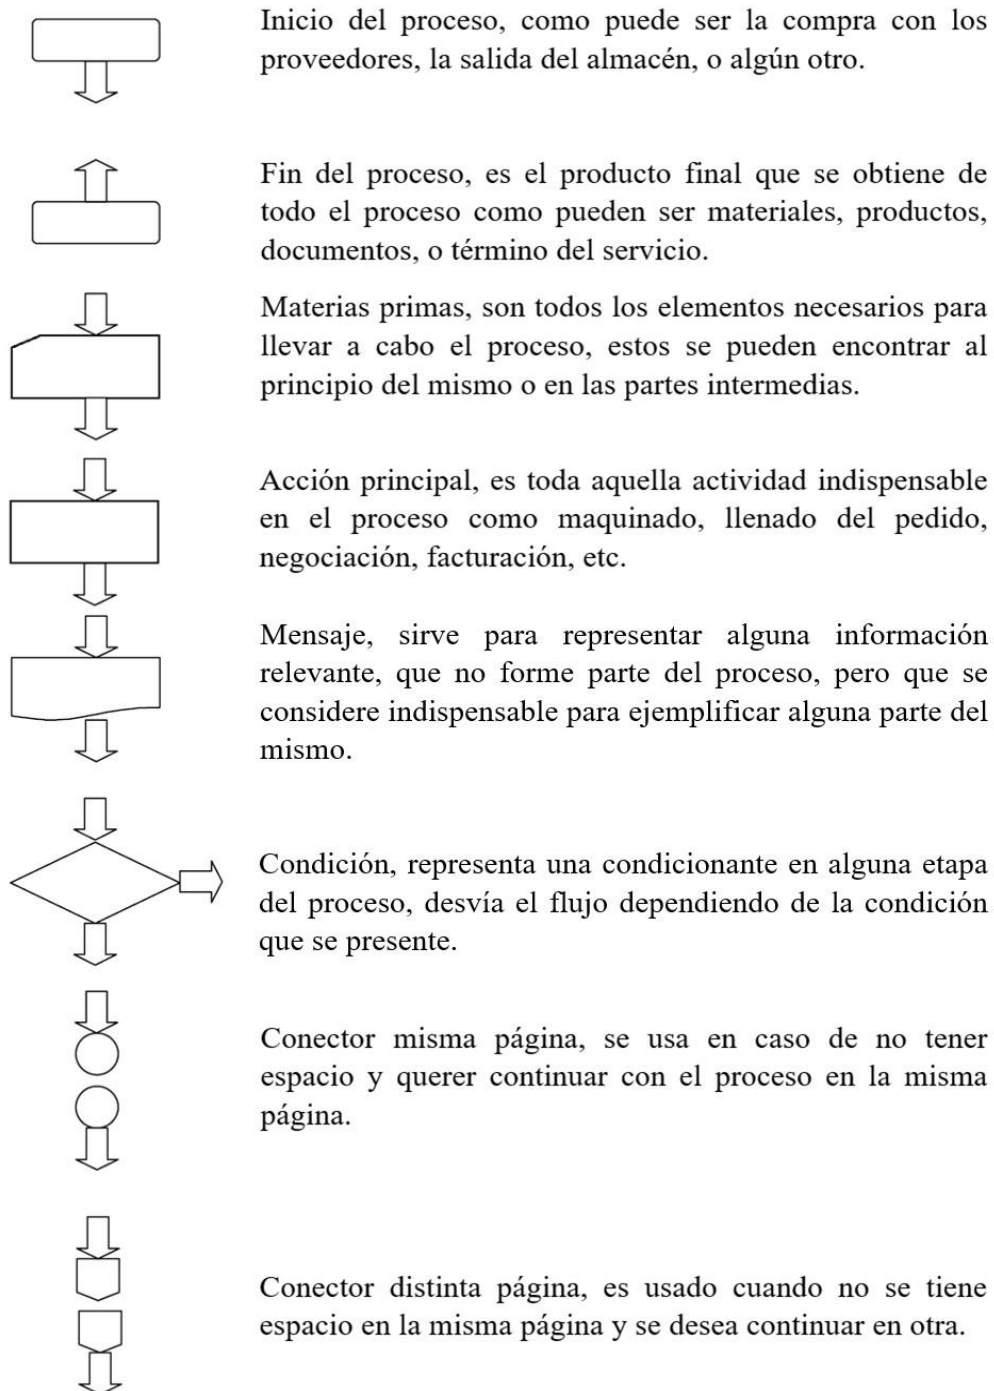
Inicio del proceso, como puede ser la compra con los proveedores, la salida del almacén, o algún otro.

Fin del proceso, es el producto final que se obtiene de todo el proceso como pueden ser materiales, productos, documentos, o término del servicio.

Materias primas, son todos los elementos necesarios para llevar a cabo el proceso, estos se pueden encontrar al principio del mismo o en las partes intermedias.

Acción principal, es toda aquella actividad indispensable en el proceso como maquinado, llenado del pedido, negociación, facturación, etc.

Mensaje, sirve para representar alguna información relevante, que no forme parte del proceso, pero que se considere indispensable para ejemplificar alguna parte del mismo.

Condición, representa una condicionante en alguna etapa del proceso, desvía el flujo dependiendo de la condición que se presente.

Conector misma página, se usa en caso de no tener espacio y querer continuar con el proceso en la misma página.

Conector distinta página, es usado cuando no se tiene espacio en la misma página y se desea continuar en otra.